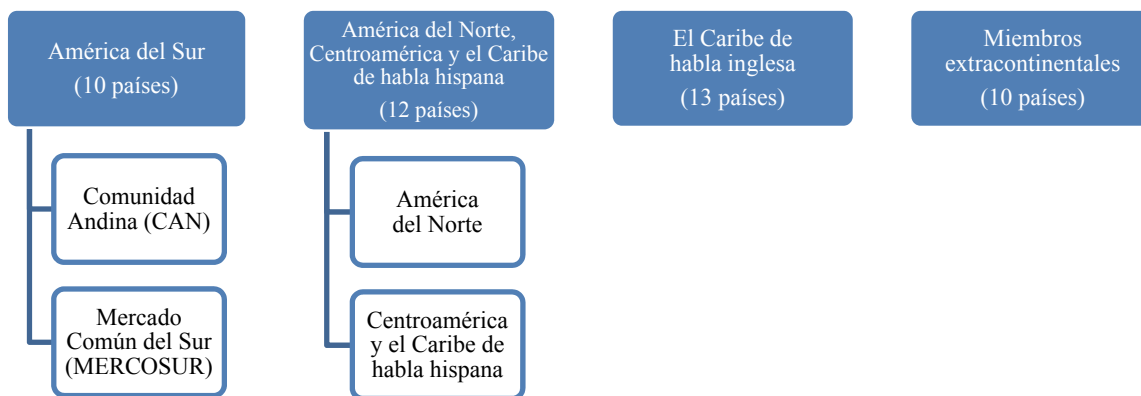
América del Sur
(10 países)

Comunidad Andina (CAN)

Mercado Común del Sur (MERCOSUR)

América del Norte, Centroamérica y el Caribe de habla hispana
(12 países)

América del Norte

Centroamérica y el Caribe de habla hispana

El Caribe de habla inglesa
(13 países)

Miembros extracontinentales
(10 países)